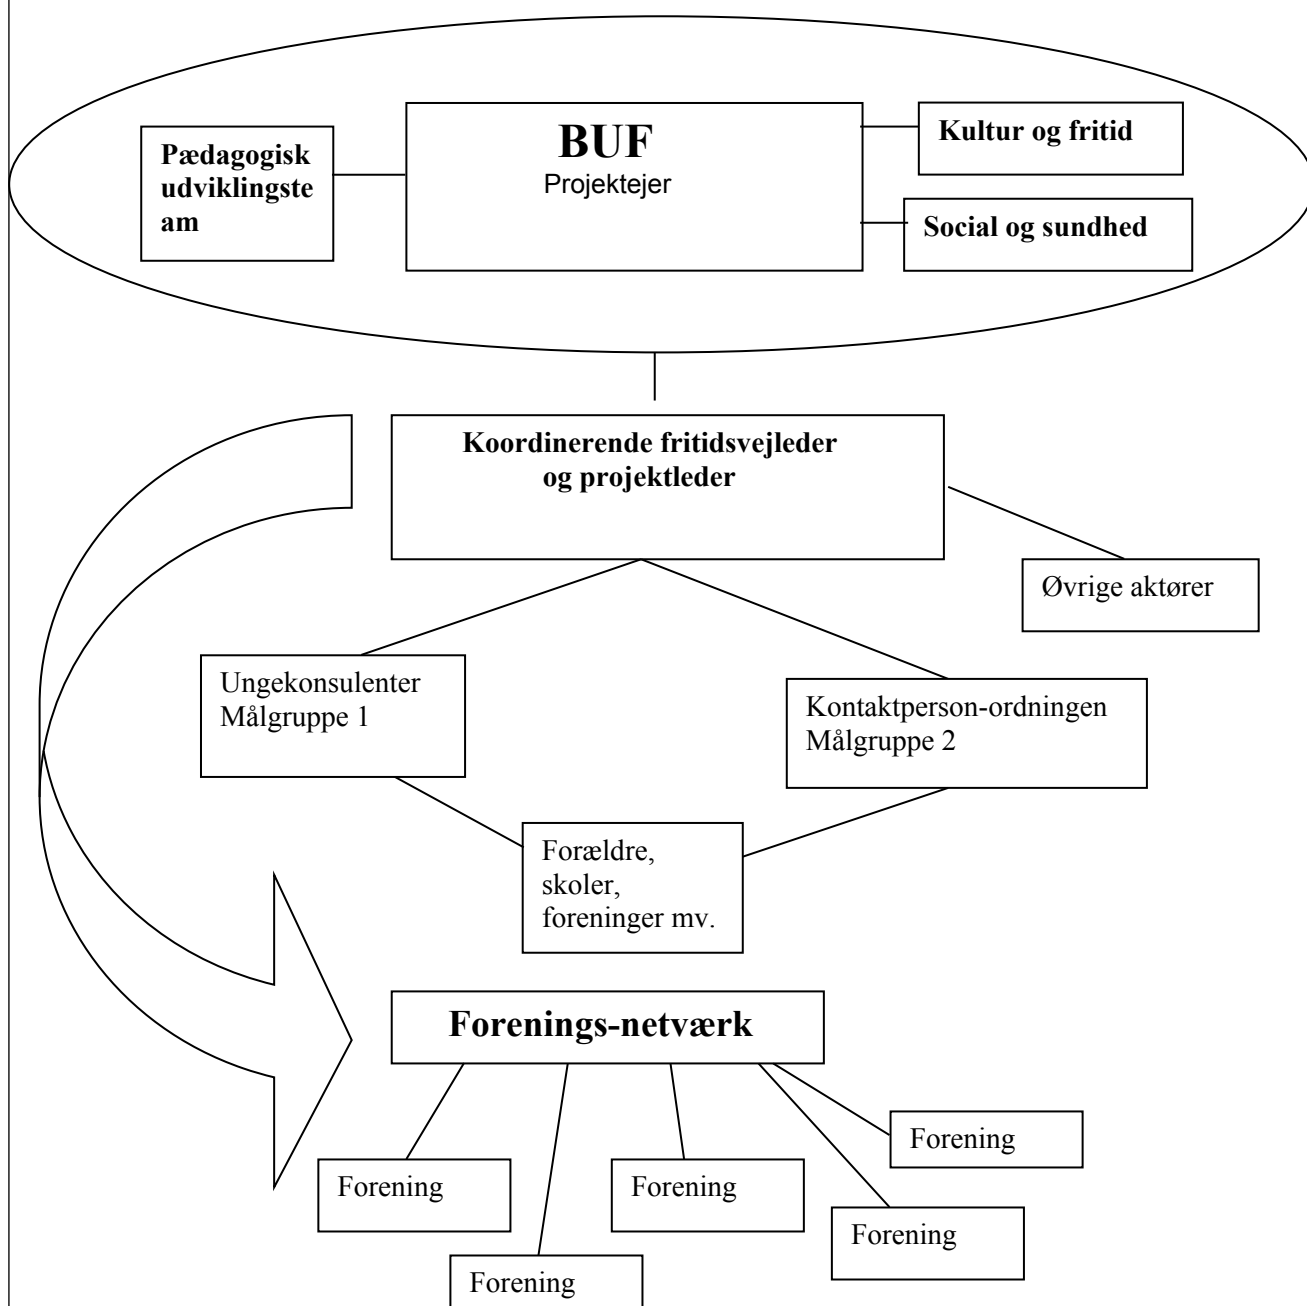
Pædagogisk udviklingsteam

BUF
Projektejer

Kultur og fritid

Social og sundhed

Koordinerende fritidsvejleder og projektleder

Øvrige aktører

Ungekonsulenter
Målgruppe 1

Kontaktperson-ordningen
Målgruppe 2

Forældre, skoler, foreninger mv.

Forenings-netværk

Forening

Forening

Forening

Forening

Forening

Forening